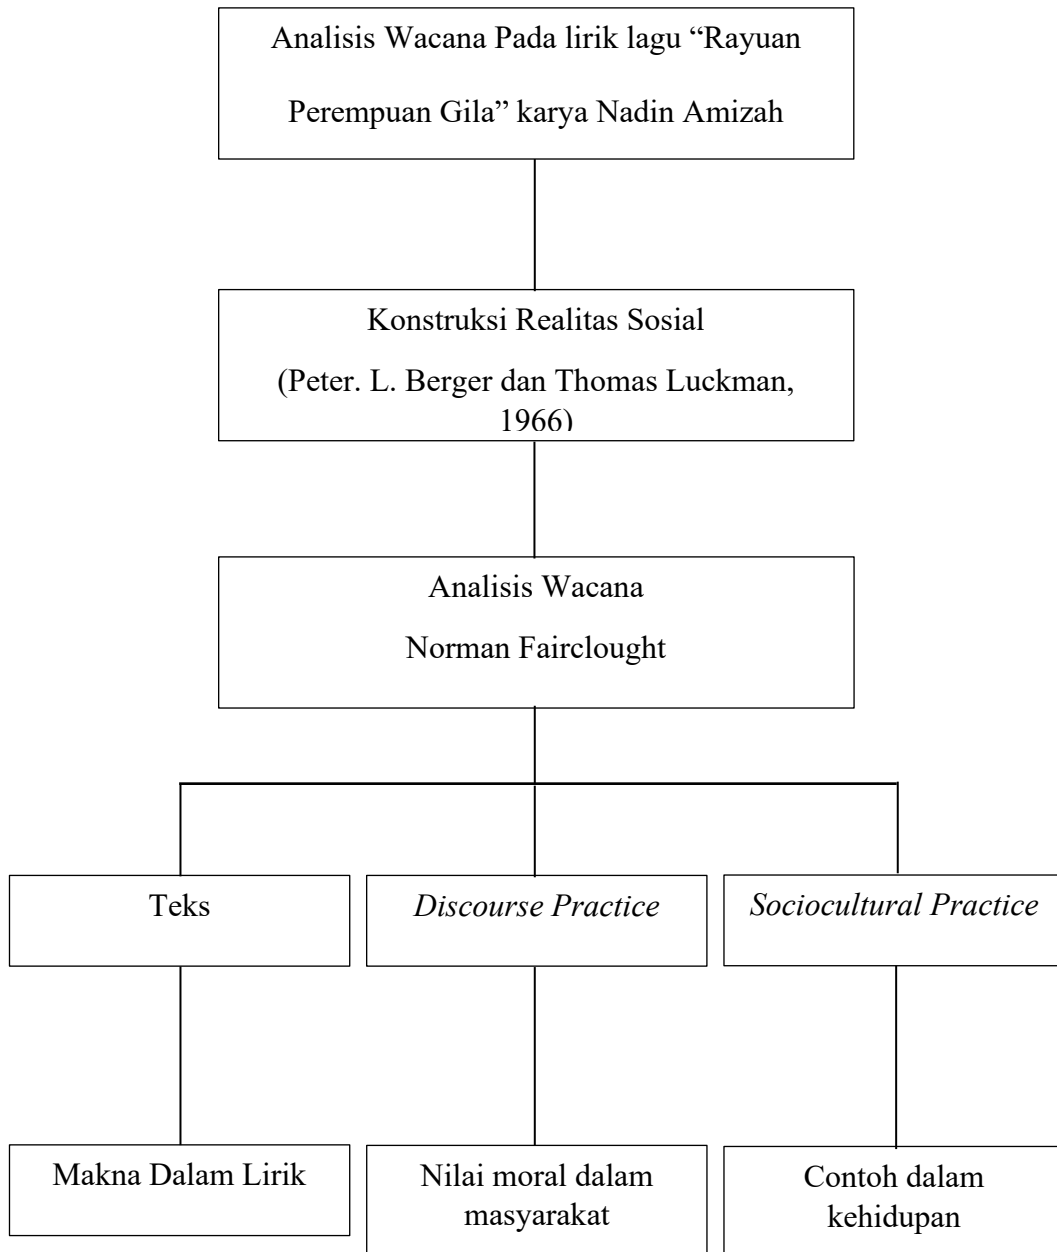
Analisis Wacana Pada lirik lagu “Rayuan Perempuan Gila” karya Nadin Amizah

Konstruksi Realitas Sosial
(Peter. L. Berger dan Thomas Luckman, 1966)

Analisis Wacana
Norman Fairclought

Teks

*Discourse Practice*

*Sociocultural Practice*

Makna Dalam Lirik

Nilai moral dalam masyarakat

Contoh dalam kehidupan